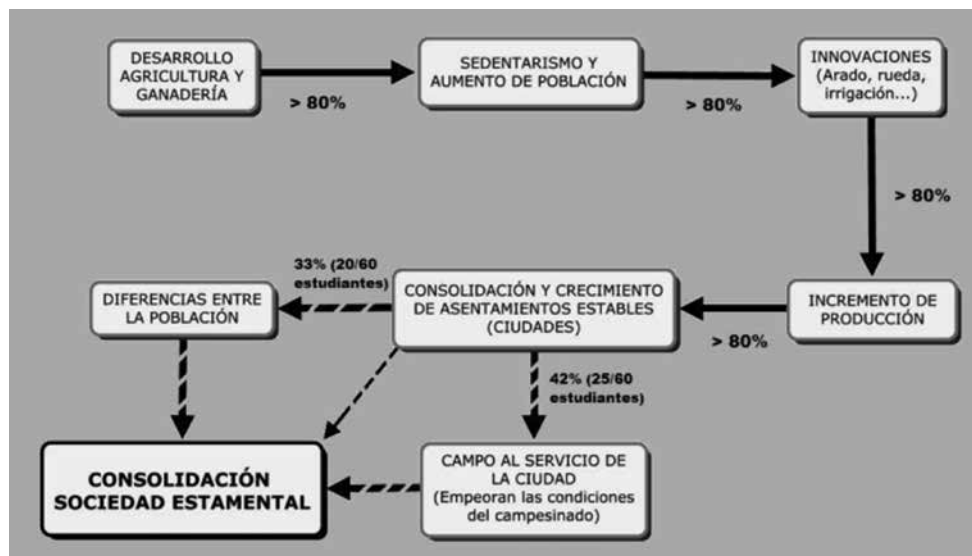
DESARROLLO AGRICULTURA Y GANADERÍA

> 80%

SEDENTARISMO Y AUMENTO DE POBLACIÓN

> 80%

INNOVACIONES (Arado, rueda, irrigación...)

> 80%

INCREMENTO DE PRODUCCIÓN

> 80%

CONSOLIDACIÓN Y CRECIMIENTO DE ASENTAMIENTOS ESTABLES (CIUDADES)

33% (20/60 estudiantes)

DIFERENCIAS ENTRE LA POBLACIÓN

42% (25/60 estudiantes)

CAMPO AL SERVICIO DE LA CIUDAD (Empeoran las condiciones del campesinado)

CONSOLIDACIÓN SOCIEDAD ESTAMENTAL